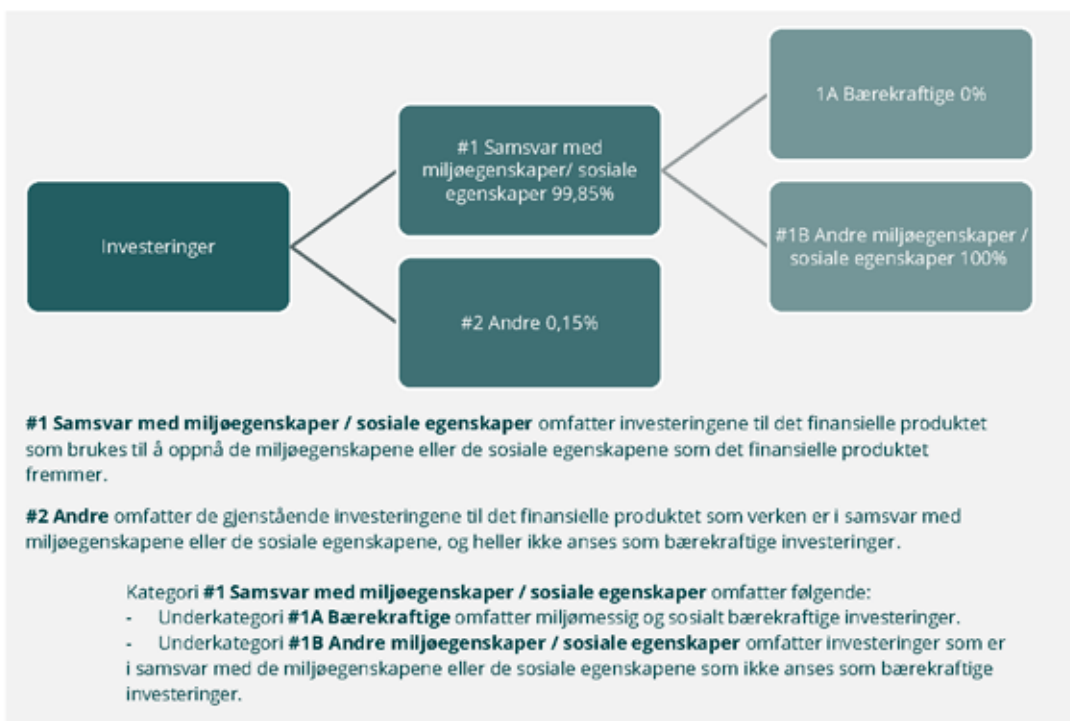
Investeringer

#1 Samsvar med miljøegenskaper/ sosiale egenskaper 99,85%

#2 Andre 0,15%

1A Bærekraftige 0%

#1B Andre miljøegenskaper / sosiale egenskaper 100%

**#1 Samsvar med miljøegenskaper / sosiale egenskaper** omfatter investeringene til det finansielle produktet som brukes til å oppnå de miljøegenskapene eller de sosiale egenskapene som det finansielle produktet fremmer.

**#2 Andre** omfatter de gjenstående investeringene til det finansielle produktet som verken er i samsvar med miljøegenskapene eller de sosiale egenskapene, og heller ikke anses som bærekraftige investeringer.

Kategori **#1 Samsvar med miljøegenskaper / sosiale egenskaper** omfatter følgende:
- Underkategori **#1A Bærekraftige** omfatter miljømessig og sosialt bærekraftige investeringer.
- Underkategori **#1B Andre miljøegenskaper / sosiale egenskaper** omfatter investeringer som er i samsvar med de miljøegenskapene eller de sosiale egenskapene som ikke anses som bærekraftige investeringer.